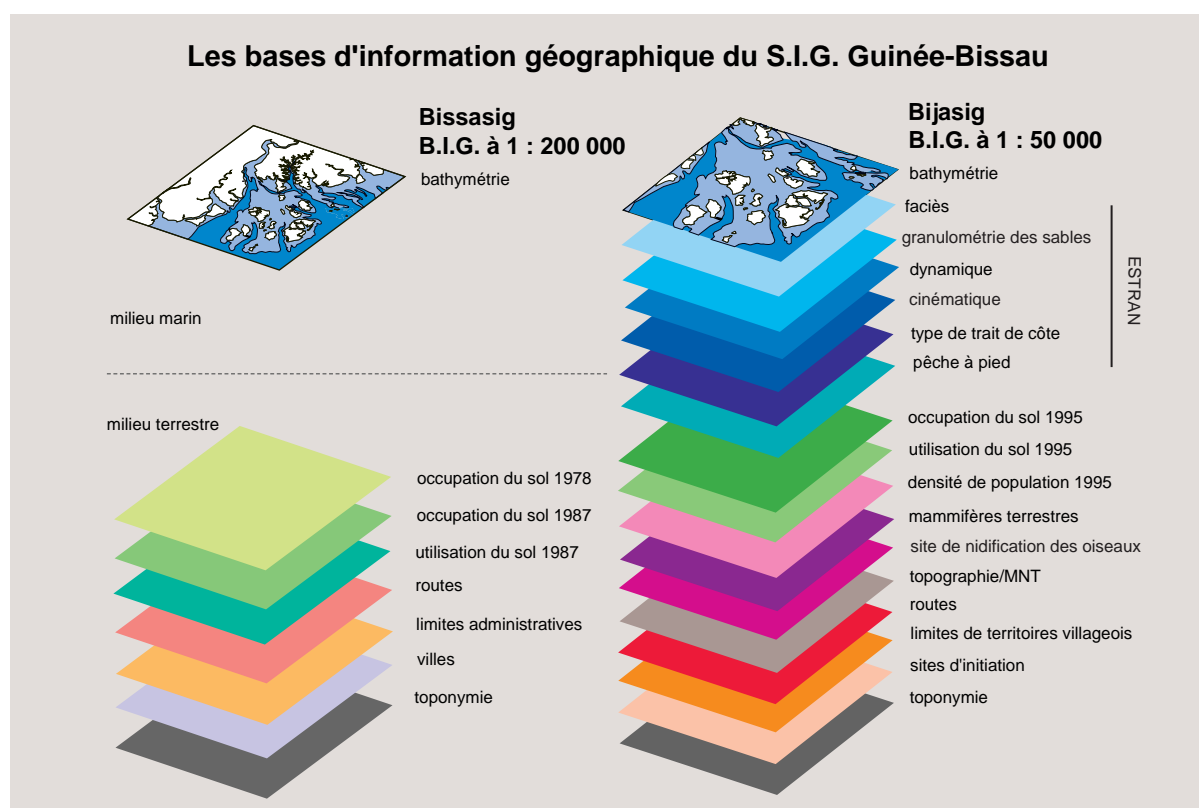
Les bases d'information géographique du S.I.G. Guinée-Bissau

Bissasig
B.I.G. à 1 : 200 000

bathymétrie

milieu marin

milieu terrestre

occupation du sol 1978
occupation du sol 1987
utilisation du sol 1987
routes
limites administratives
villes
toponymie

Bijasig
B.I.G. à 1 : 50 000

bathymétrie
faciès
granulométrie des sables
dynamique
cinématique
type de trait de côte
pêche à pied

ESTRAN

occupation du sol 1995
utilisation du sol 1995
densité de population 1995
mammifères terrestres
site de nidification des oiseaux
topographie/MNT
routes
limites de territoires villageois
sites d'initiation
toponymie